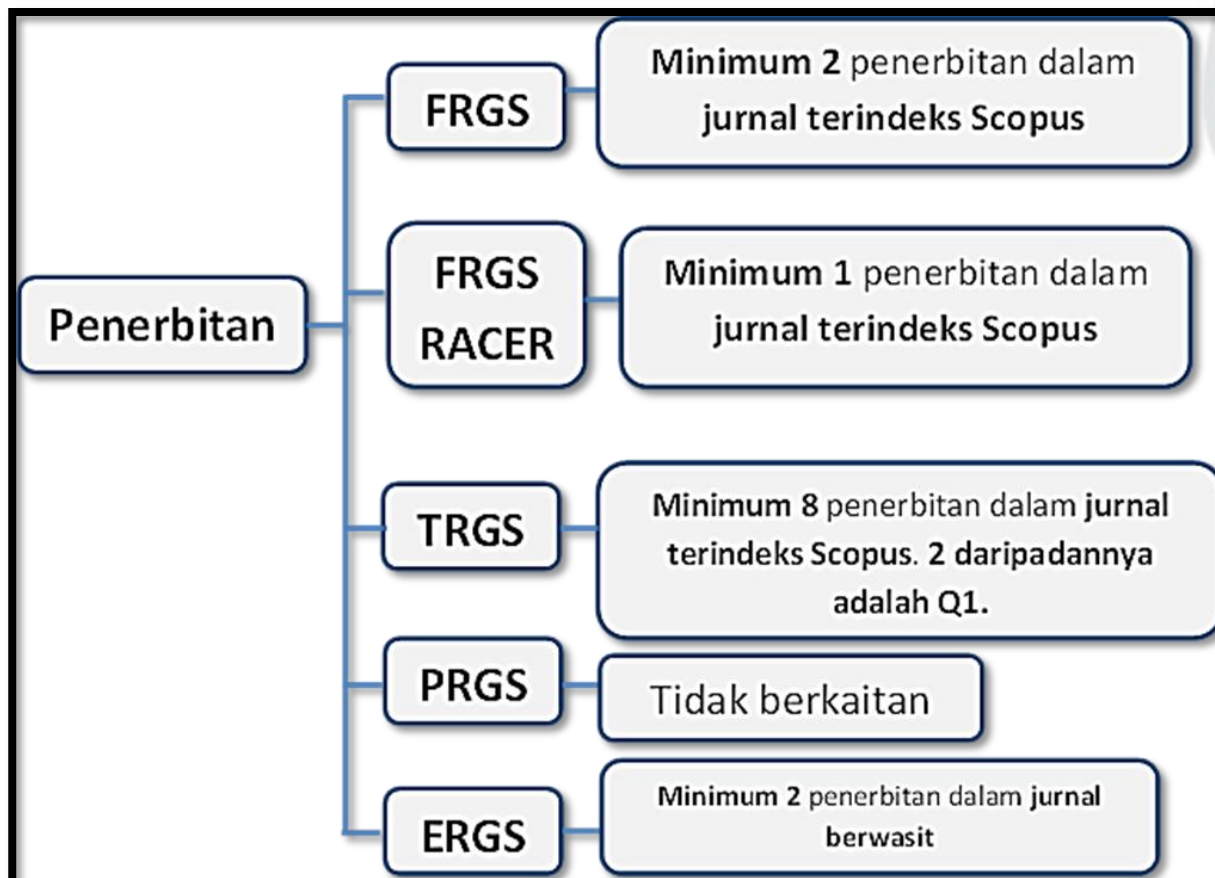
Penerbitan

FRGS

Minimum 2 penerbitan dalam jurnal terindeks Scopus

FRGS RACER

Minimum 1 penerbitan dalam jurnal terindeks Scopus

TRGS

Minimum 8 penerbitan dalam jurnal terindeks Scopus. 2 daripadannya adalah Q1.

PRGS

Tidak berkaitan

ERGS

Minimum 2 penerbitan dalam jurnal berwasit